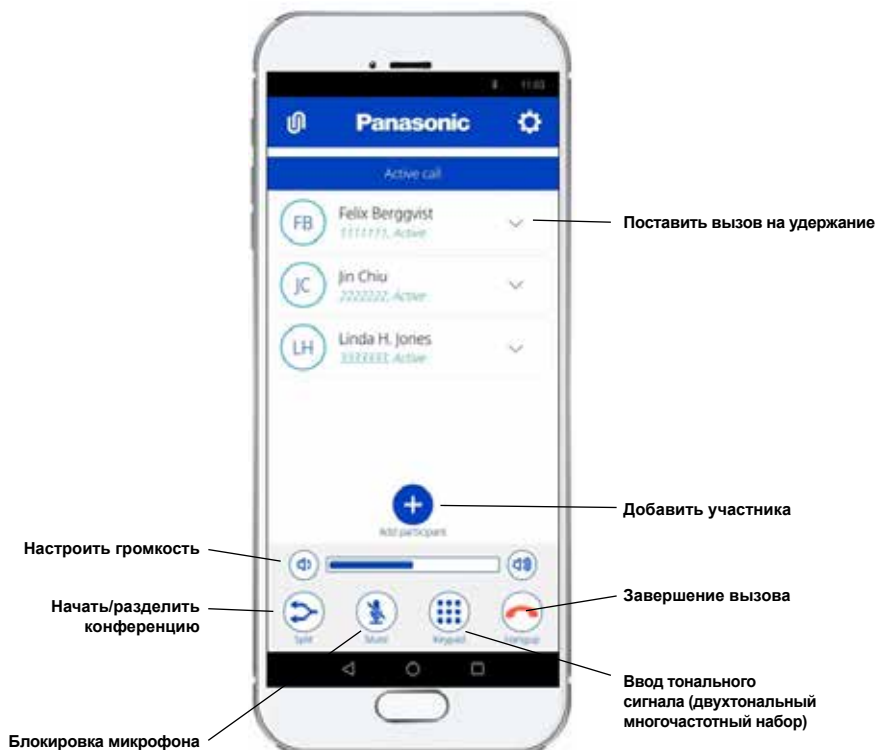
11:03

Panasonic

Active call

FB Felix Berggvist
1111111, Active

JC Jin Chiu
2222222, Active

LH Linda H. Jones
3333333, Active

Поставить вызов на удержание

Add participant

Добавить участника

Настроить громкость

Начать/разделить конференцию

Split

Mute

Keypad

Hangup

Завершение вызова

Ввод тонального сигнала (двухтональный многочастотный набор)

Блокировка микрофона